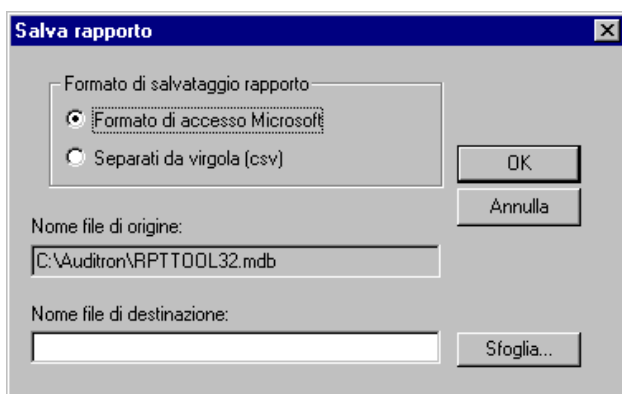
Salva rapporto

Formato di salvataggio rapporto

Formato di accesso Microsoft

Separati da virgola (csv)

OK

Annulla

Nome file di origine:

C:\Auditron\RPTTOOL32.mdb

Nome file di destinazione:

Sfoglia...